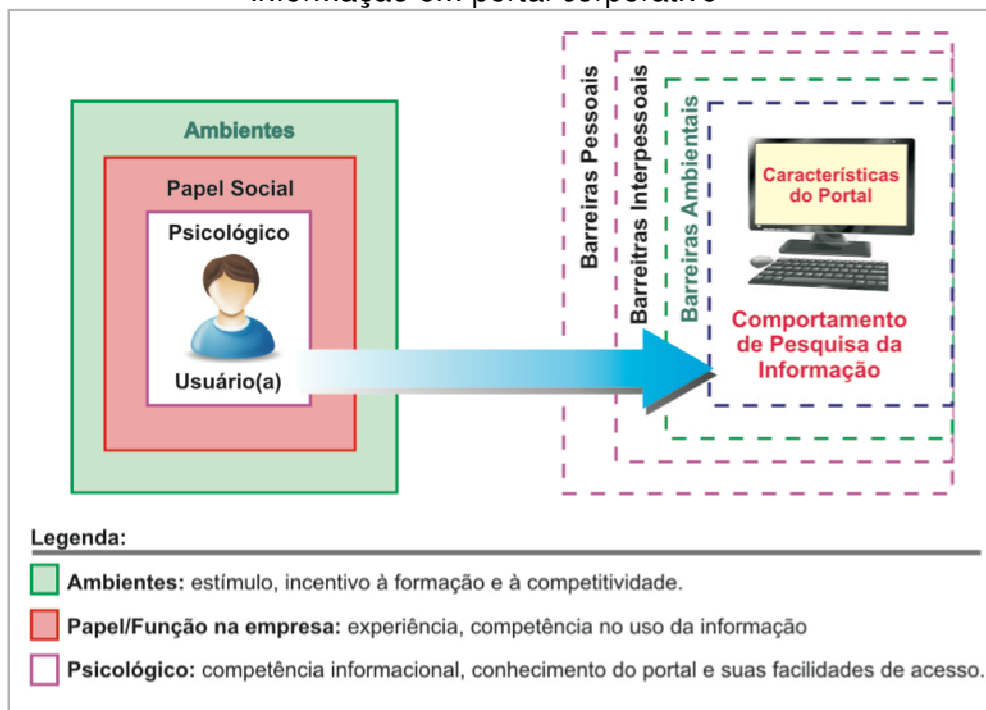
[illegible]

Ambientes

Papel Social

Psicológico

Usuário(a)

Barreiras Pessoais

Barreitras Interpessoais

Barreiras Ambientais

Características do Portal

Comportamento de Pesquisa da Informação

Legenda:

Ambientes: estímulo, incentivo à formação e à competitividade.

Papel/Função na empresa: experiência, competência no uso da informação

Psicológico: competência informacional, conhecimento do portal e suas facilidades de acesso.